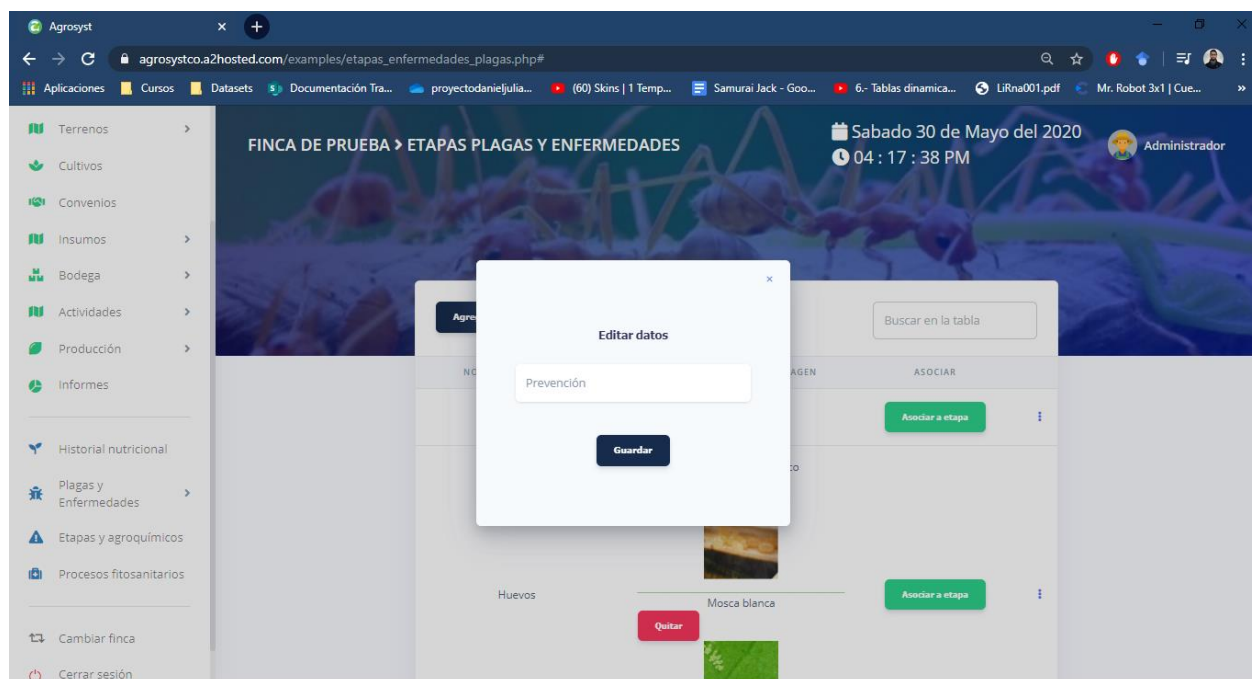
Agrosyst
agrosystco.a2hosted.com/examples/etapas_enfermedades_plagas.php#
Aplicaciones Cursos Datasets Documentación Tra... proyectodanieljulia... (60) Skins | 1 Temp... Samurai Jack - Goo... 6.- Tablas dinamica... LiRna001.pdf Mr. Robot 3x1 | Cue...

Terrenos
Cultivos
Convenios
Insumos
Bodega
Actividades
Producción
Informes
Historial nutricional
Plagas y Enfermedades
Etapas y agroquímicos
Procesos fitosanitarios
Cambiar finca
Cerrar sesión

FINCA DE PRUEBA > ETAPAS PLAGAS Y ENFERMEDADES
Sabado 30 de Mayo del 2020
04 : 17 : 38 PM
Administrador

Agre
Buscar en la tabla
NO
AGEN
ASOCIAR
Asociar a etapa
co
Huevos
Mosca blanca
Quitar
Asociar a etapa

×
Editar datos
Prevención
Guardar